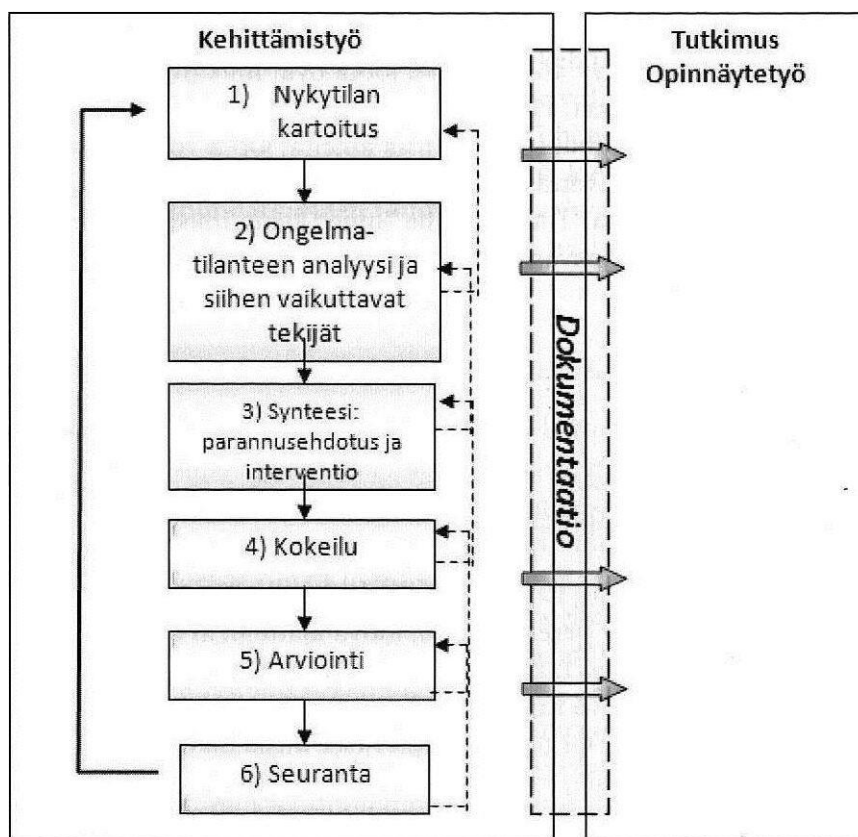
Kehittämistyö

Tutkimus
Opinnäytetyö

1) Nykytilan kartoitus

2) Ongelmatilanteen analyysi ja siihen vaikuttavat tekijät

3) Synteesi: parannusehdotus ja interventio

4) Kokeilu

5) Arviointi

6) Seuranta

Dokumentaatio